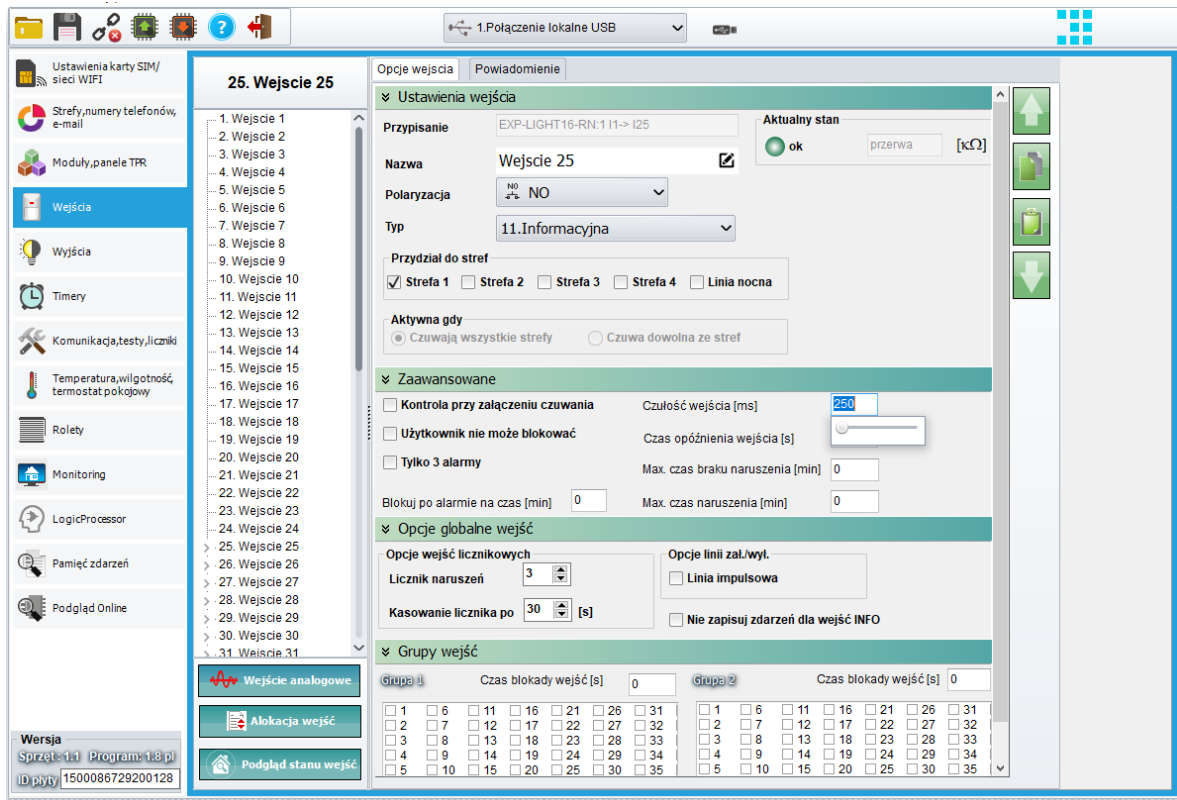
1.Połączenie lokalne USB

Ustawienia karty SIM/ sieci WIFI
Strefy,numery telefonów, e-mail
Moduły,panele TPR
Wejścia
Wyjścia
Timery
Komunikacja,testy,liczniki
Temperatura,wilgotność, termostat pokojowy
Rolety
Monitoring
LogicProcessor
Pamięć zdarzeń
Podgląd Online

Wersja
Sprzęt : 1.1 Program: 1.8 pl
ID płyty 1500086729200128

25. Wejście 25

1. Wejście 1
2. Wejście 2
3. Wejście 3
4. Wejście 4
5. Wejście 5
6. Wejście 6
7. Wejście 7
8. Wejście 8
9. Wejście 9
10. Wejście 10
11. Wejście 11
12. Wejście 12
13. Wejście 13
14. Wejście 14
15. Wejście 15
16. Wejście 16
17. Wejście 17
18. Wejście 18
19. Wejście 19
20. Wejście 20
21. Wejście 21
22. Wejście 22
23. Wejście 23
24. Wejście 24
25. Wejście 25
26. Wejście 26
27. Wejście 27
28. Wejście 28
29. Wejście 29
30. Wejście 30
31. Wejście 31

Wejście analogowe
Alokacja wejść
Podgląd stanu wejść

Opcje wejscia | Powiadomienie

Ustawienia wejścia
Przypisanie EXP-LIGHT16-RN:1 I1-> I25
Aktualny stan
ok przerwa [kΩ]
Nazwa Wejscie 25
Polaryzacja NO NO
Typ 11.Informacyjna
Przydział do stref
Strefa 1 Strefa 2 Strefa 3 Strefa 4 Linia nocna
Aktywna gdy
Czuwają wszystkie strefy Czuwa dowolna ze stref

Zaawansowane
Kontrola przy załączeniu czuwania
Użytkownik nie może blokować
Tylko 3 alarmy
Blokuj po alarmie na czas [min] 0
Czułość wejścia [ms] 250
Czas opóźnienia wejścia [s]
Max. czas braku naruszenia [min] 0
Max. czas naruszenia [min] 0

Opcje globalne wejść
Opcje wejść licznikowych
Licznik naruszeń 3
Kasowanie licznika po 30 [s]
Opcje linii zał./wył.
Linia impulsowa
Nie zapisuj zdarzeń dla wejść INFO

Grupy wejść
Grupa 1 Czas blokady wejść [s] 0
Grupa 2 Czas blokady wejść [s] 0

| 1 | 6 | 11 | 16 | 21 | 26 | 31 |
|---|---|---|---|---|---|---|
| 2 | 7 | 12 | 17 | 22 | 27 | 32 |
| 3 | 8 | 13 | 18 | 23 | 28 | 33 |
| 4 | 9 | 14 | 19 | 24 | 29 | 34 |
| 5 | 10 | 15 | 20 | 25 | 30 | 35 |

| 1 | 6 | 11 | 16 | 21 | 26 | 31 |
|---|---|---|---|---|---|---|
| 2 | 7 | 12 | 17 | 22 | 27 | 32 |
| 3 | 8 | 13 | 18 | 23 | 28 | 33 |
| 4 | 9 | 14 | 19 | 24 | 29 | 34 |
| 5 | 10 | 15 | 20 | 25 | 30 | 35 |